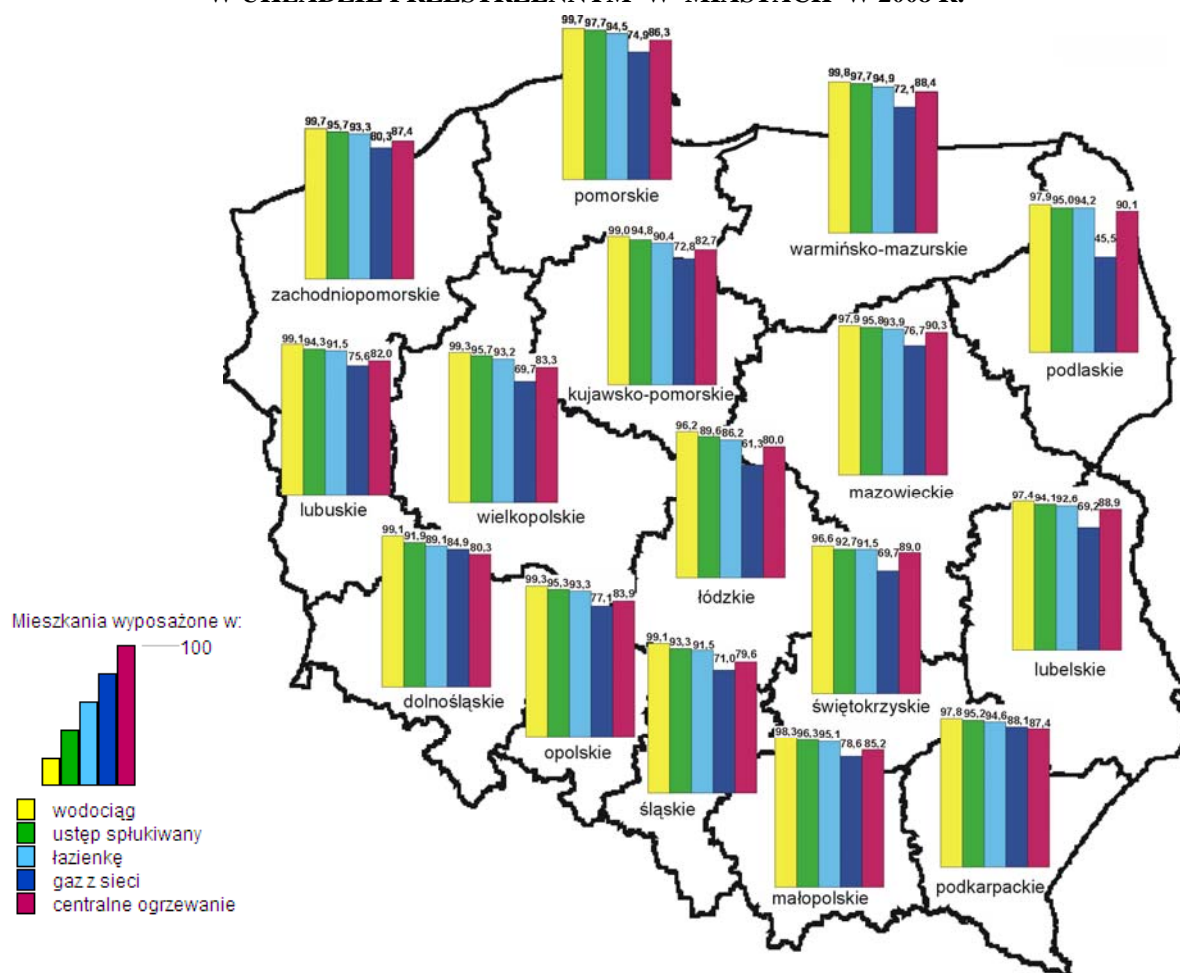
W UKŁADZIE PRZESTRZENNYM W MIASTACH W 2008 R.

99,7 97,7 94,5 74,9 86,3
pomorskie

99,8 97,7 94,9 72,1 88,4
warmińsko-mazurskie

99,7 95,7 93,3 80,3 87,4
zachodniopomorskie

97,9 95,0 94,2 45,5 90,1
podlaskie

99,0 94,8 90,4 72,8 82,7
kujawsko-pomorskie

99,1 94,3 91,5 75,6 82,0
lubuskie

99,3 95,7 93,2 69,7 83,3
wielkopolskie

97,9 95,8 93,9 76,7 90,3
mazowieckie

96,2 89,6 86,2 61,3 80,0
łódzkie

97,4 94,1 92,6 69,2 88,9
lubelskie

99,1 91,9 89,1 84,9 80,3
dolnośląskie

96,6 92,7 91,5 69,7 89,0
świętokrzyskie

99,3 95,3 93,3 77,1 83,9
opolskie

99,1 93,3 91,5 71,0 79,6
śląskie

98,3 96,3 95,1 78,6 85,2
małopolskie

97,8 95,2 94,6 88,1 87,4
podkarpackie

Mieszkania wyposażone w:
100

wodociąg
ustęp spłukiwany
łazienkę
gaz z sieci
centralne ogrzewanie